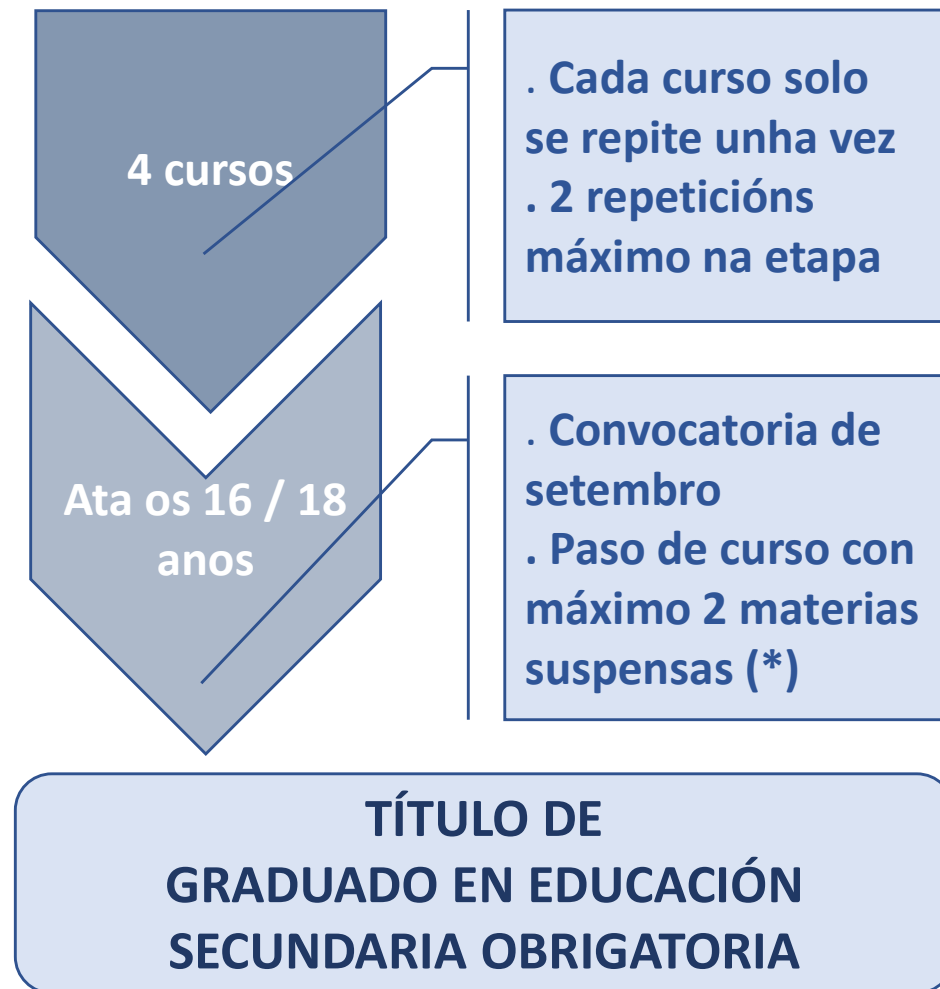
4 cursos

. Cada curso solo se repite unha vez
. 2 repeticións máximo na etapa

Ata os 16 / 18 anos

. Convocatoria de setembro
. Paso de curso con máximo 2 materias suspensas (*)

TÍTULO DE
GRADUADO EN EDUCACIÓN
SECUNDARIA OBRIGATORIA